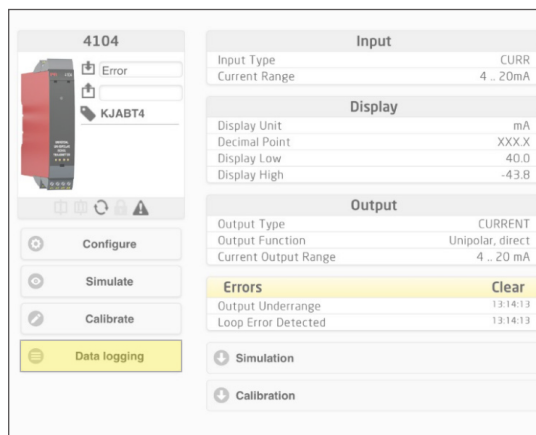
4104

Error

KJABT4

Configure

Simulate

Calibrate

Data logging

Input

| Input Type | CURR |
|---|---|
| Current Range | 4 .. 20mA |

Display

| Display Unit | mA |
|---|---|
| Decimal Point | XXX.X |
| Display Low | 40.0 |
| Display High | -43.8 |

Output

| Output Type | CURRENT |
|---|---|
| Output Function | Unipolar, direct |
| Current Output Range | 4 .. 20 mA |

Errors Clear

| Output Underrange | 13:14:13 |
|---|---|
| Loop Error Detected | 13:14:13 |

Simulation

Calibration